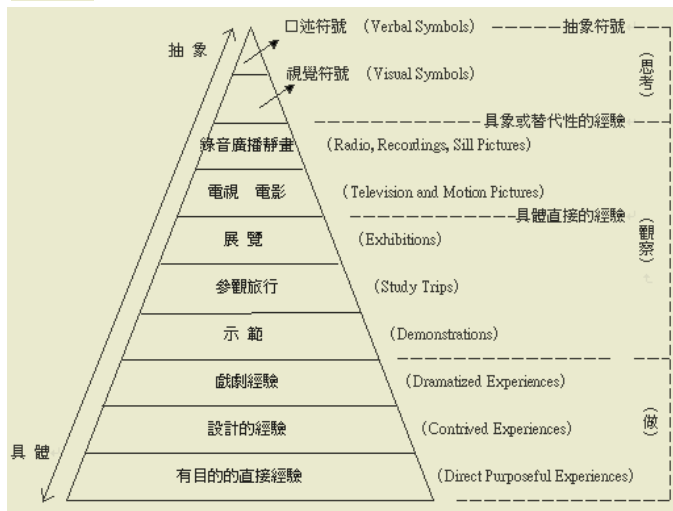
抽 象

口述符號 (Verbal Symbols) 抽象符號

視覺符號 (Visual Symbols)

(思考)

具象或替代性的經驗

錄音廣播靜畫 (Radio, Recordings, Sill Pictures)

電視 電影 (Television and Motion Pictures)

具體直接的經驗

展 覽 (Exhibitions)

(觀察)

參觀旅行 (Study Trips)

示 範 (Demonstrations)

戲劇經驗 (Dramatized Experiences)

設計的經驗 (Contrived Experiences)

(做)

有目的的直接經驗 (Direct Purposeful Experiences)

具 體